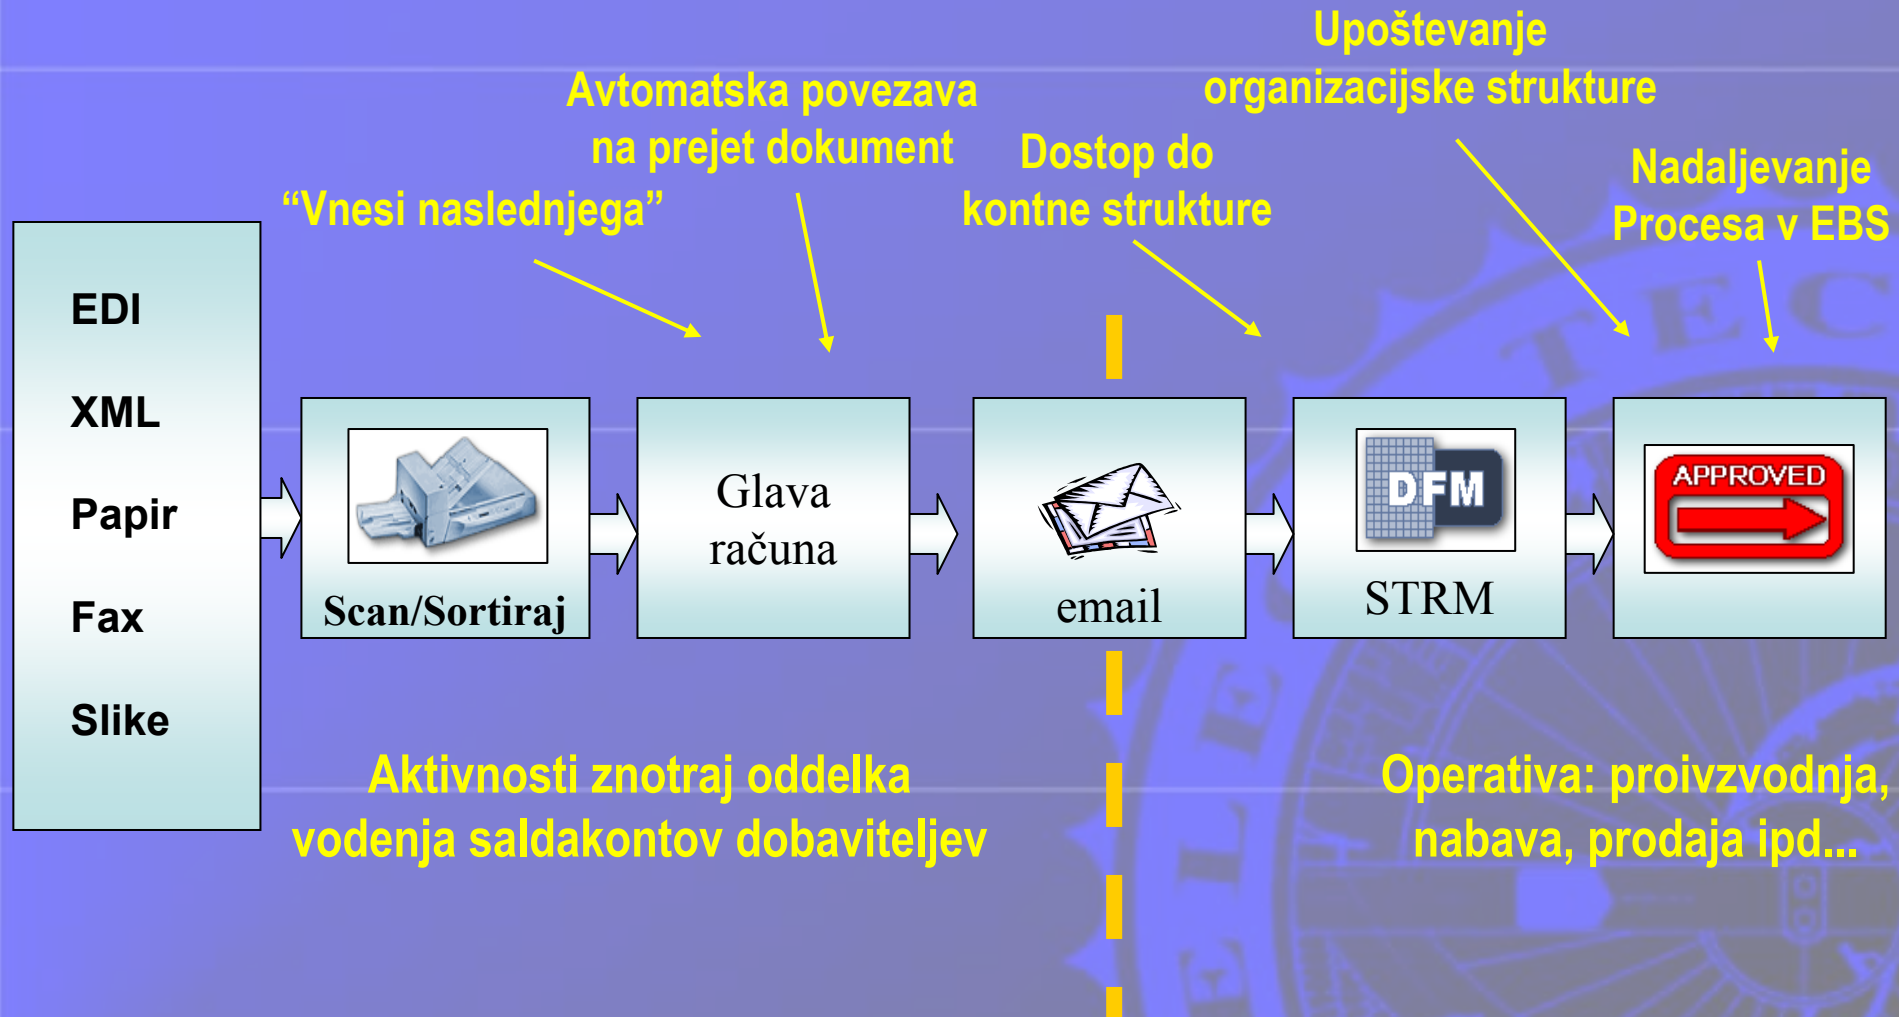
Upoštevanje organizacijske strukture

Avtomatska povezava na prejet dokument

Dostop do kontne strukture

Nadaljevanje Procesa v EBS

"Vnesi naslednjega"

EDI

XML

Papir

Fax

Slike

Scan/Sortiraj

Glava računa

email

DFM

STRM

APPROVED

Aktivnosti znotraj oddelka vodenja saldakontov dobaviteljev

Operativa: proivzvodnja, nabava, prodaja ipd...